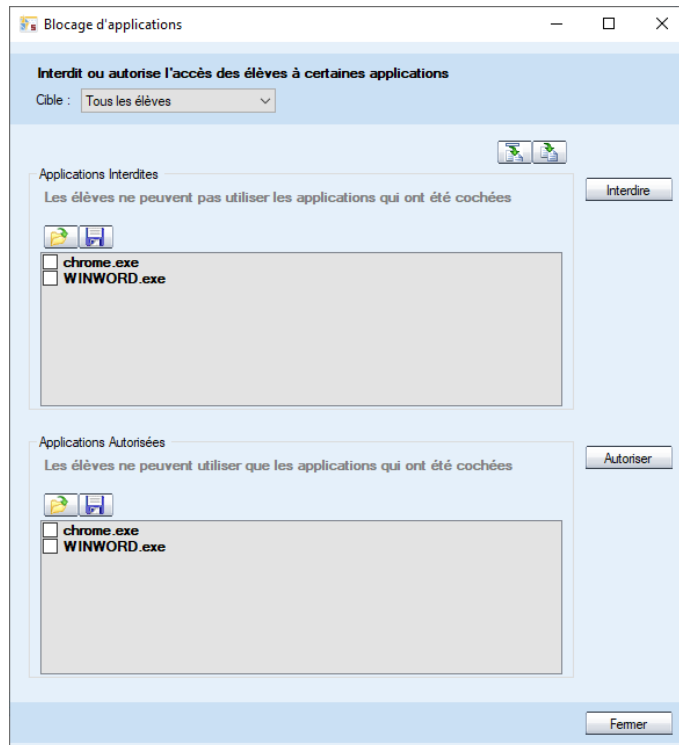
Blocage d'applications

Interdit ou autorise l'accès des élèves à certaines applications

Cible : Tous les élèves

Applications Interdites

Les élèves ne peuvent pas utiliser les applications qui ont été cochées

Interdire

chrome.exe
WINWORD.exe

Applications Autorisées

Les élèves ne peuvent utiliser que les applications qui ont été cochées

Autoriser

chrome.exe
WINWORD.exe

Fermer